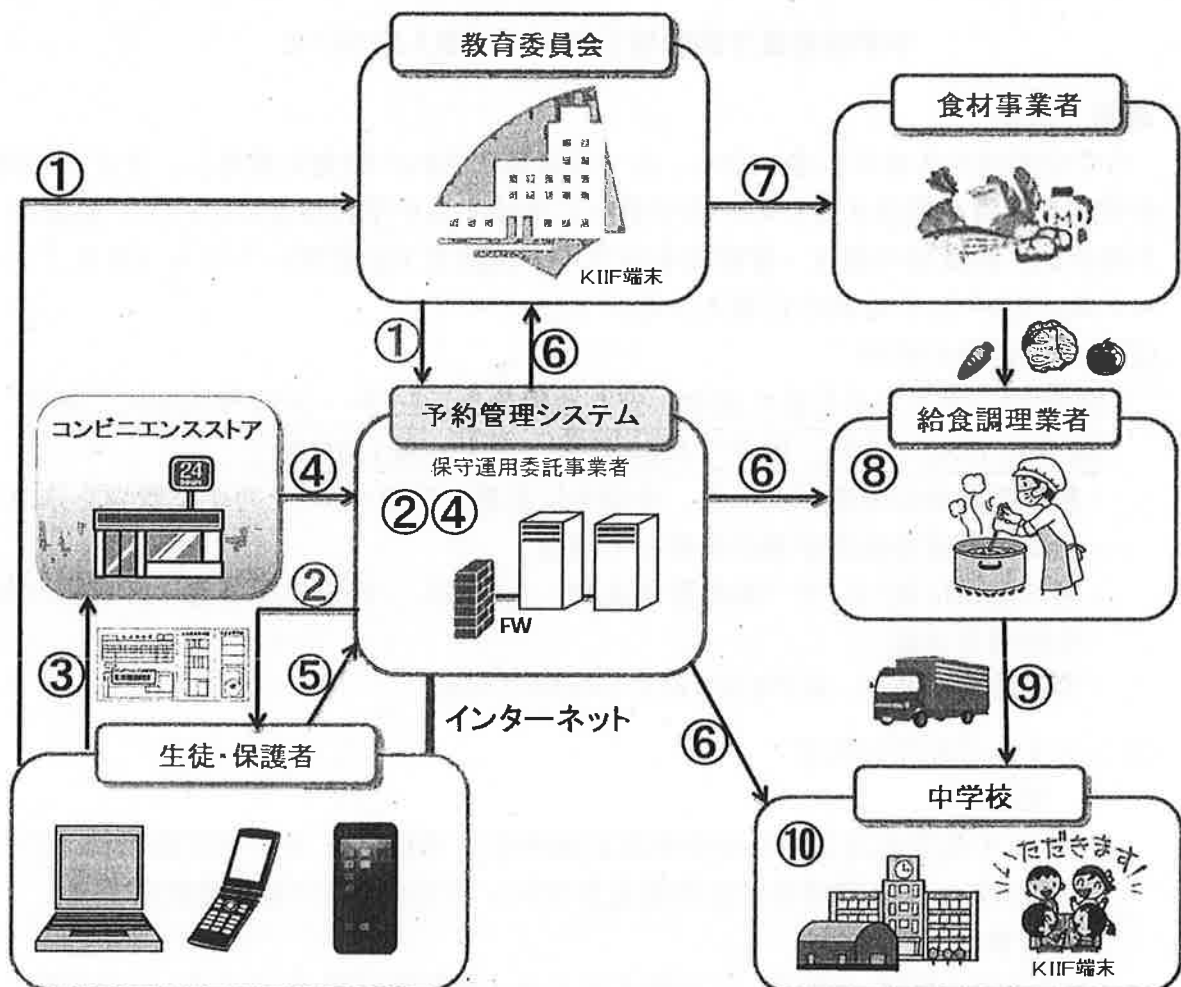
教育委員会

KIIF端末

食材事業者

①

⑦

①

⑥

予約管理システム

保守運用委託事業者

②④

FW

コンビニエンスストア

24

④

⑥

給食調理業者

⑧

②

③

⑤

インターネット

⑨

⑥

生徒・保護者

中学校

⑩

いただきます!

KIIF端末